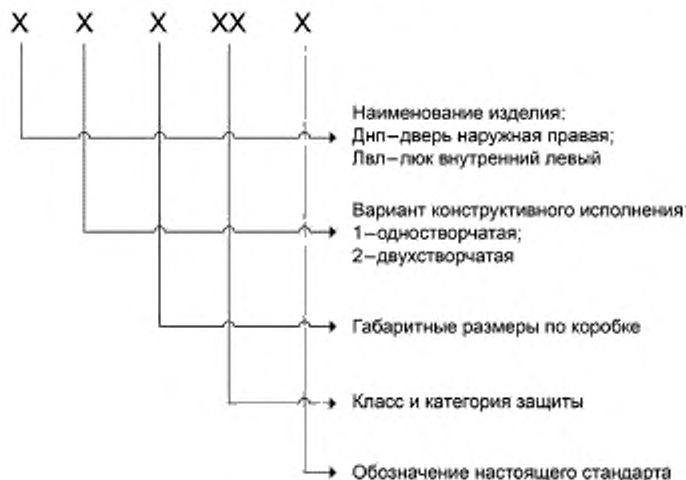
X X X XX X

Наименование изделия:
Днп–дверь наружная правая;
Лвл–люк внутренний левый

Вариант конструктивного исполнения:
1–одностворчатая;
2–двухстворчатая

Габаритные размеры по коробке

Класс и категория защиты

Обозначение настоящего стандарта